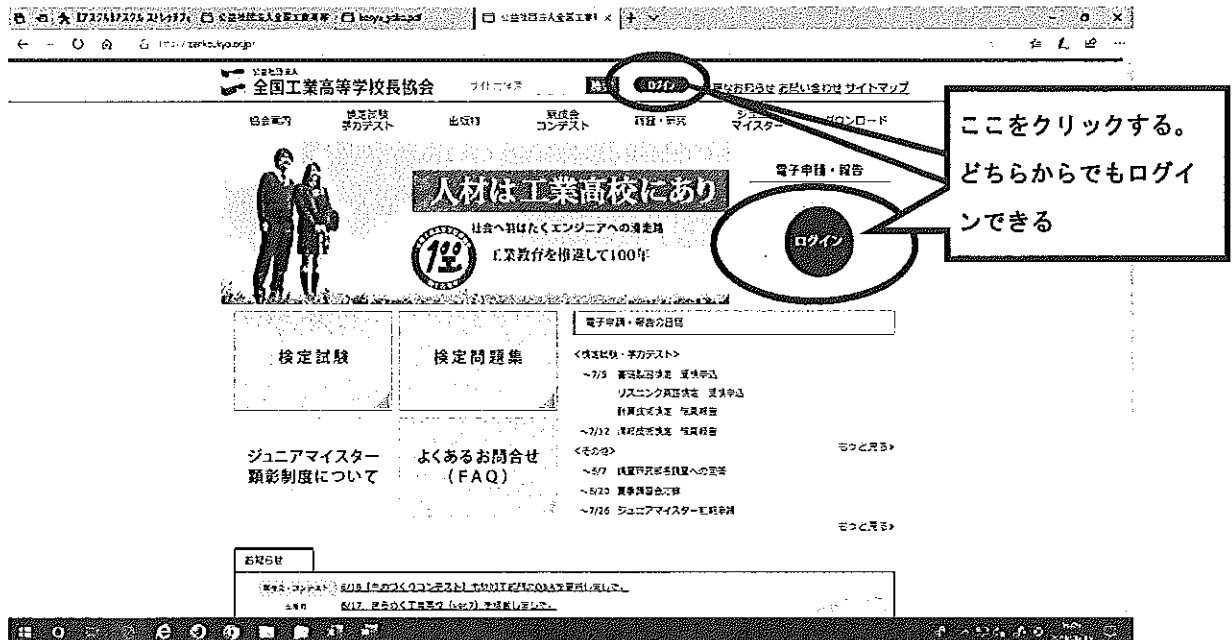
全国工業高等学校長協会

ログイン

主なお知らせ お問い合わせ サイトマップ

協会案内 検定試験・学力テスト 出版物 競技会・コンテスト 調査・研究 ジュニアマイスター ダウンロード

ここをクリックする。どちらからでもログインできる

人材は工業高校にあり

社会へ羽ばたくエンジニアへの近道

工業教育を推進して100年

電子申請・報告

ログイン

検定試験

検定問題集

ジュニアマイスター顕彰制度について

よくあるお問合せ（FAQ）

電子申請・報告の日程

<検定試験・学力テスト>

~7/5 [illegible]

~7/12 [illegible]

もっと見る>

<その他>

~5/7 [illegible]

~5/20 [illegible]

~7/26 ジュニアマイスター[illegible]

もっと見る>

お知らせ

6/18 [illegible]

6/17 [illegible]